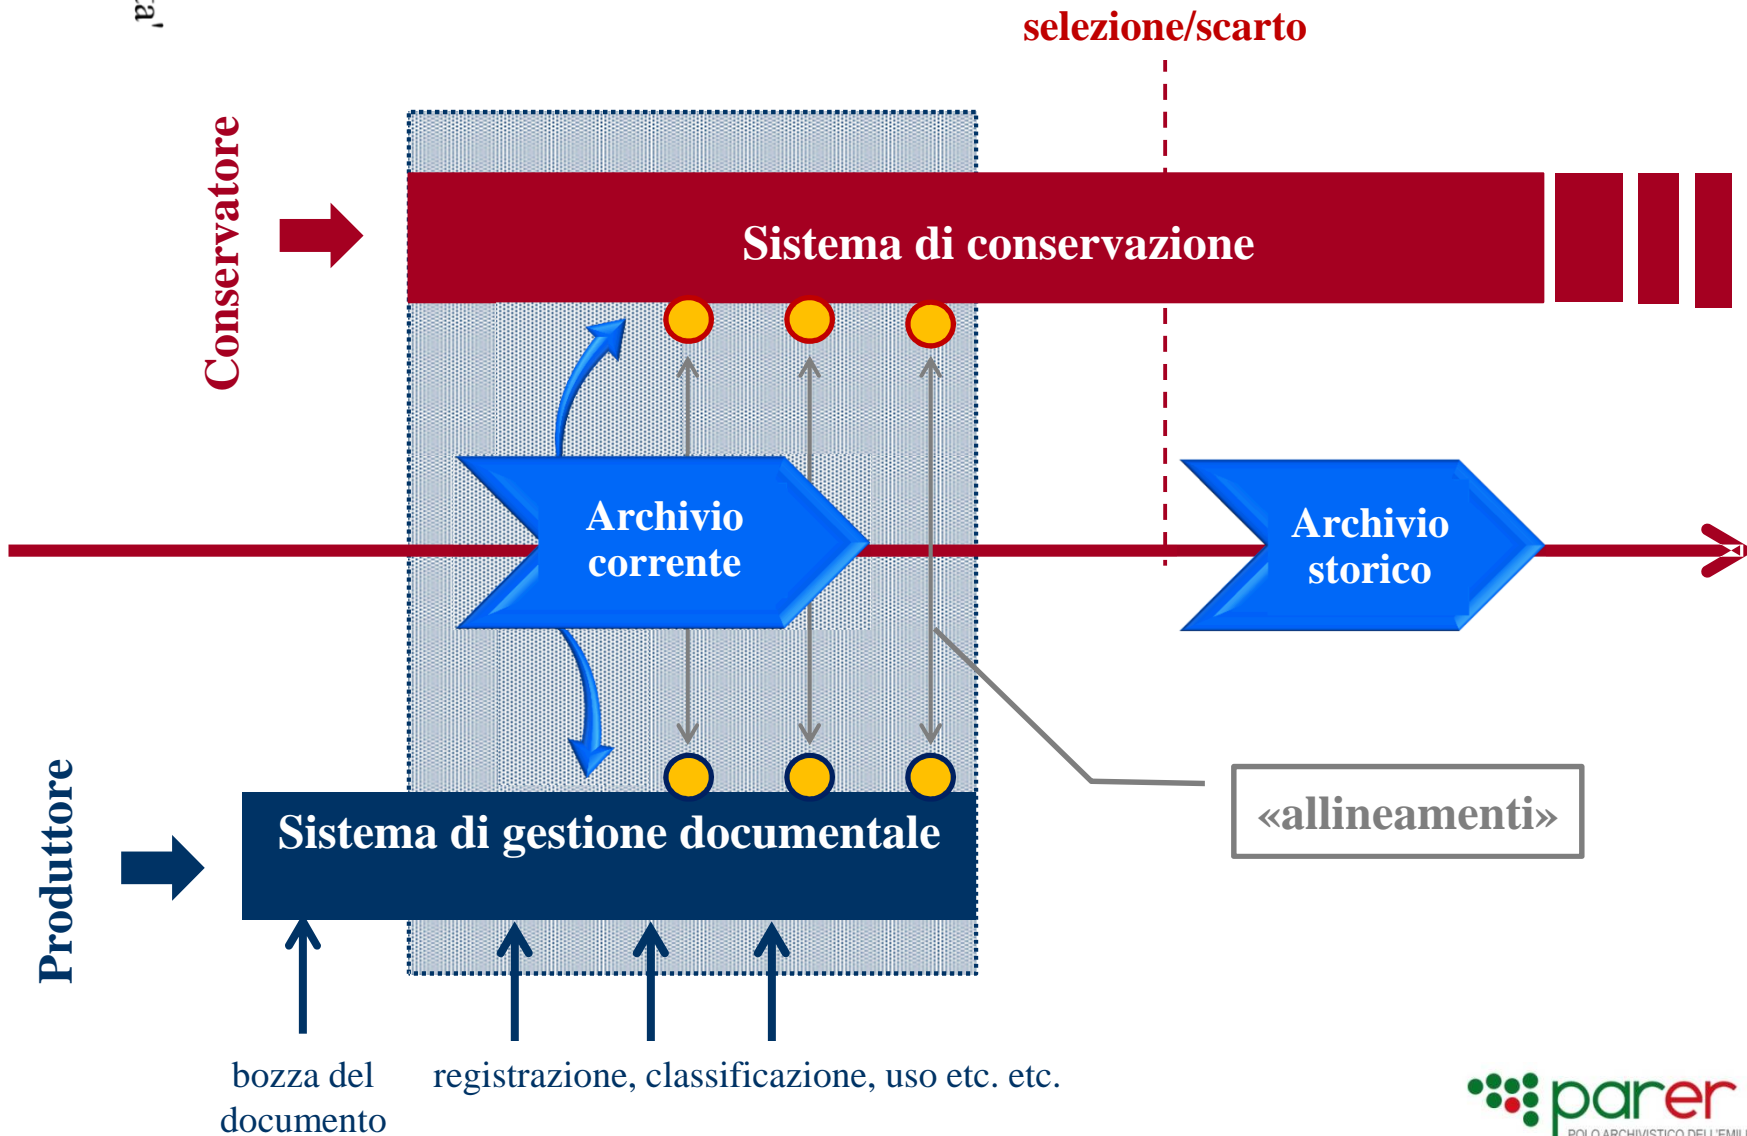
a'

selezione/scarto

Conservatore

Sistema di conservazione

Archivio corrente

Archivio storico

Produttore

Sistema di gestione documentale

«allineamenti»

bozza del documento

registrazione, classificazione, uso etc. etc.

parer

POLO ARCHIVISTICO DELL'EMILI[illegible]